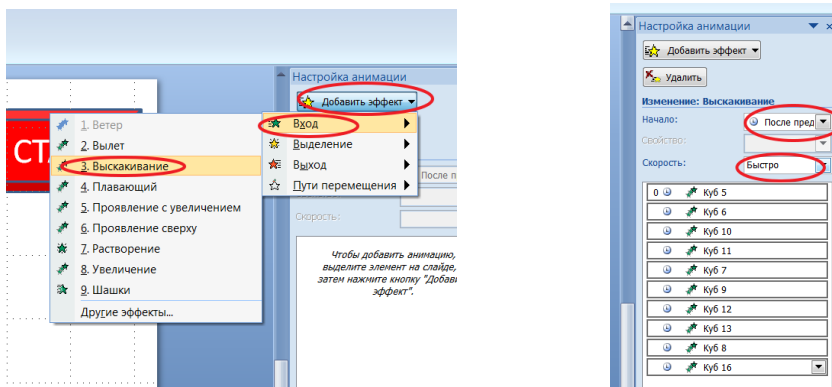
СТ

1. Ветер
2. Вылет
3. Выскакивание
4. Плавающий
5. Проявление с увеличением
6. Проявление сверху
7. Растворение
8. Увеличение
9. Шашки
Другие эффекты...

Настройка анимации
Добавить эффект
Вход
Выделение
Выход
Пути перемещения
После п
Скорость:

Чтобы добавить анимацию, выделите элемент на слайде, затем нажмите кнопку "Добави эффект".

Настройка анимации
Добавить эффект
Удалить
Изменение: Выскакивание
Начало:
После пред
Свойство:
Скорость:
Быстро

| 0 | Куб 5 |
|---|---|
| | Куб 6 |
| | Куб 10 |
| | Куб 11 |
| | Куб 7 |
| | Куб 9 |
| | Куб 12 |
| | Куб 13 |
| | Куб 8 |
| | Куб 16 |